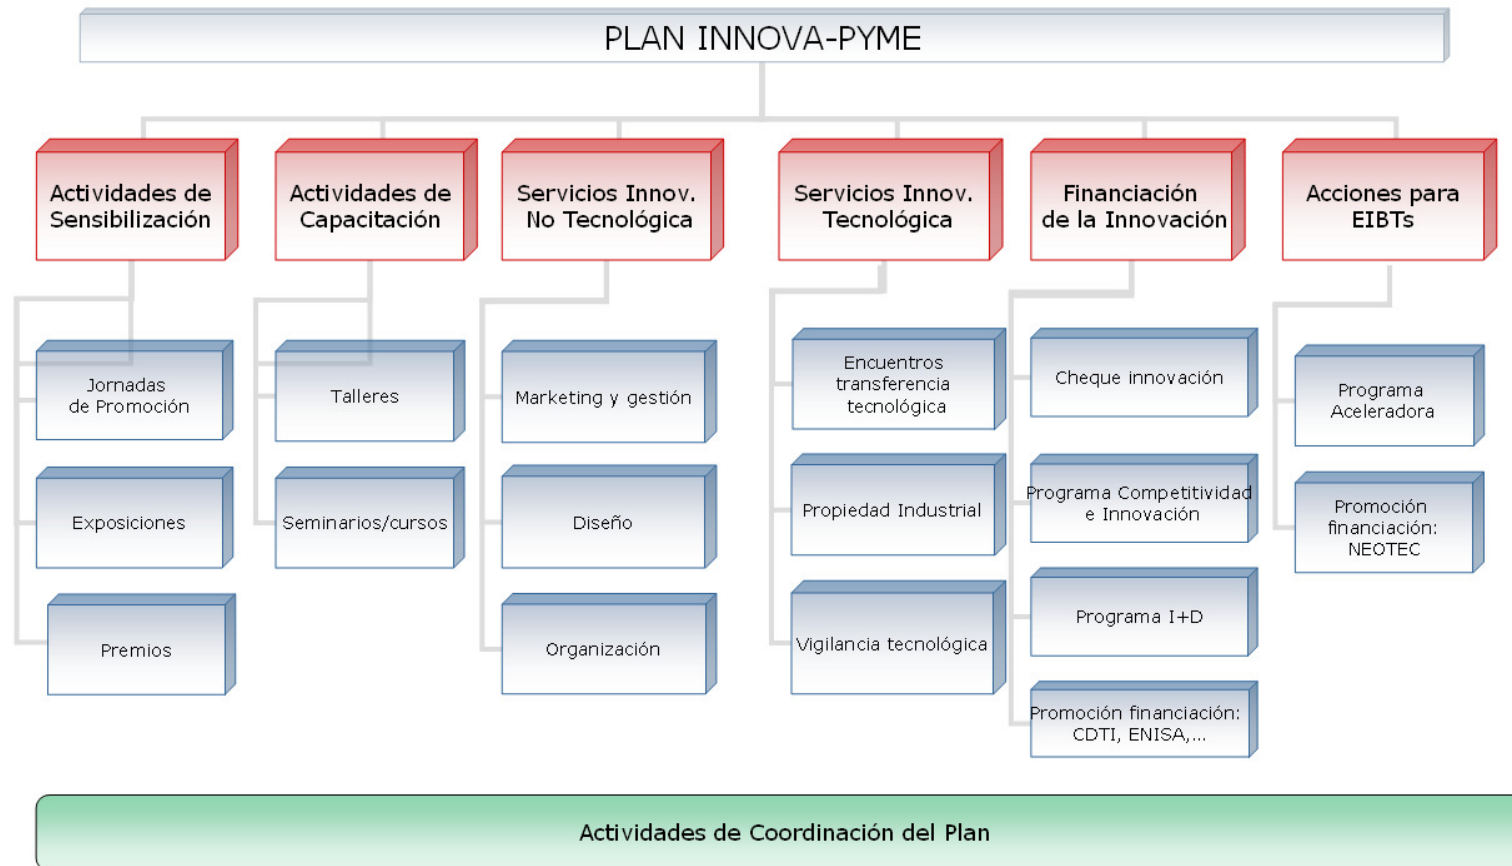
PLAN INNOVA-PYME

Actividades de Sensibilización

Jornadas de Promoción

Exposiciones

Premios

Actividades de Capacitación

Talleres

Seminarios/cursos

Servicios Innov. No Tecnológica

Marketing y gestión

Diseño

Organización

Servicios Innov. Tecnológica

Encuentros transferencia tecnológica

Propiedad Industrial

Vigilancia tecnológica

Financiación de la Innovación

Cheque innovación

Programa Competitividad e Innovación

Programa I+D

Promoción financiación: CDTI, ENISA,...

Acciones para EIBTs

Programa Aceleradora

Promoción financiación: NEOTEC

Actividades de Coordinación del Plan